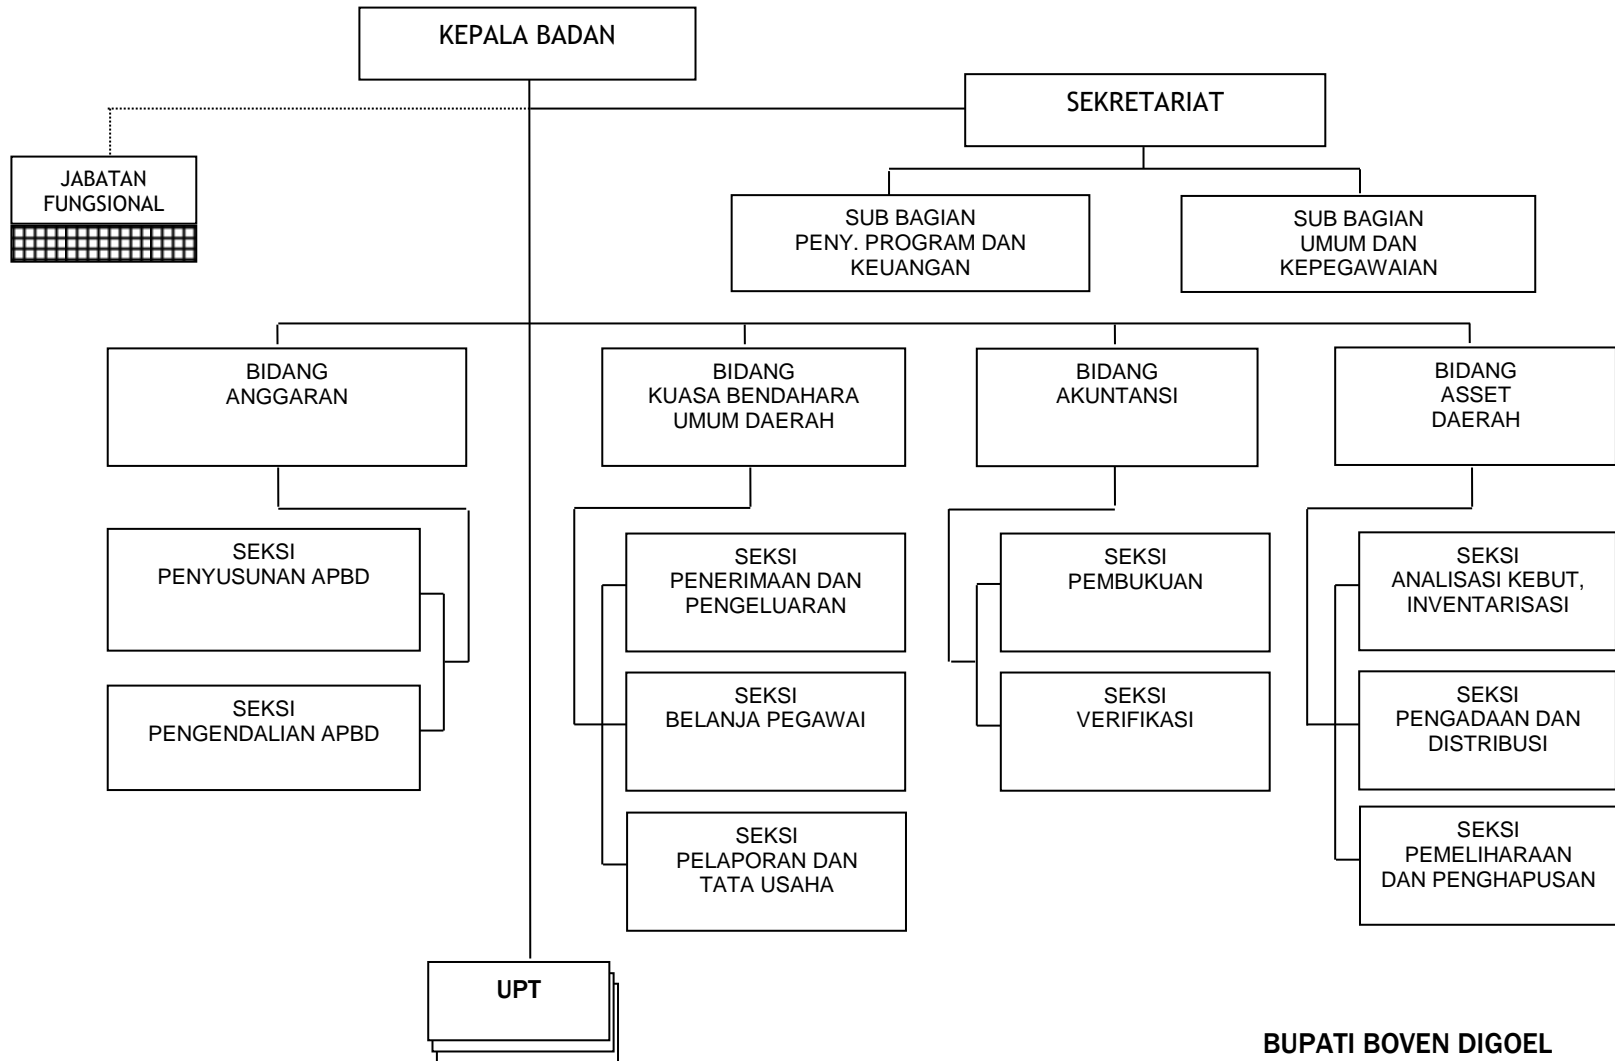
KEPALA BADAN

SEKRETARIAT

JABATAN FUNGSIONAL

SUB BAGIAN PENY. PROGRAM DAN KEUANGAN

SUB BAGIAN UMUM DAN KEPEGAWAIAN

BIDANG ANGGARAN

BIDANG KUASA BENDAHARA UMUM DAERAH

BIDANG AKUNTANSI

BIDANG ASSET DAERAH

SEKSI PENYUSUNAN APBD

SEKSI PENGENDALIAN APBD

SEKSI PENERIMAAN DAN PENGELUARAN

SEKSI BELANJA PEGAWAI

SEKSI PELAPORAN DAN TATA USAHA

SEKSI PEMBUKUAN

SEKSI VERIFIKASI

SEKSI ANALISASI KEBUT, INVENTARISASI

SEKSI PENGADAAN DAN DISTRIBUSI

SEKSI PEMELIHARAAN DAN PENGHAPUSAN

UPT

BUPATI BOVEN DIGOEL